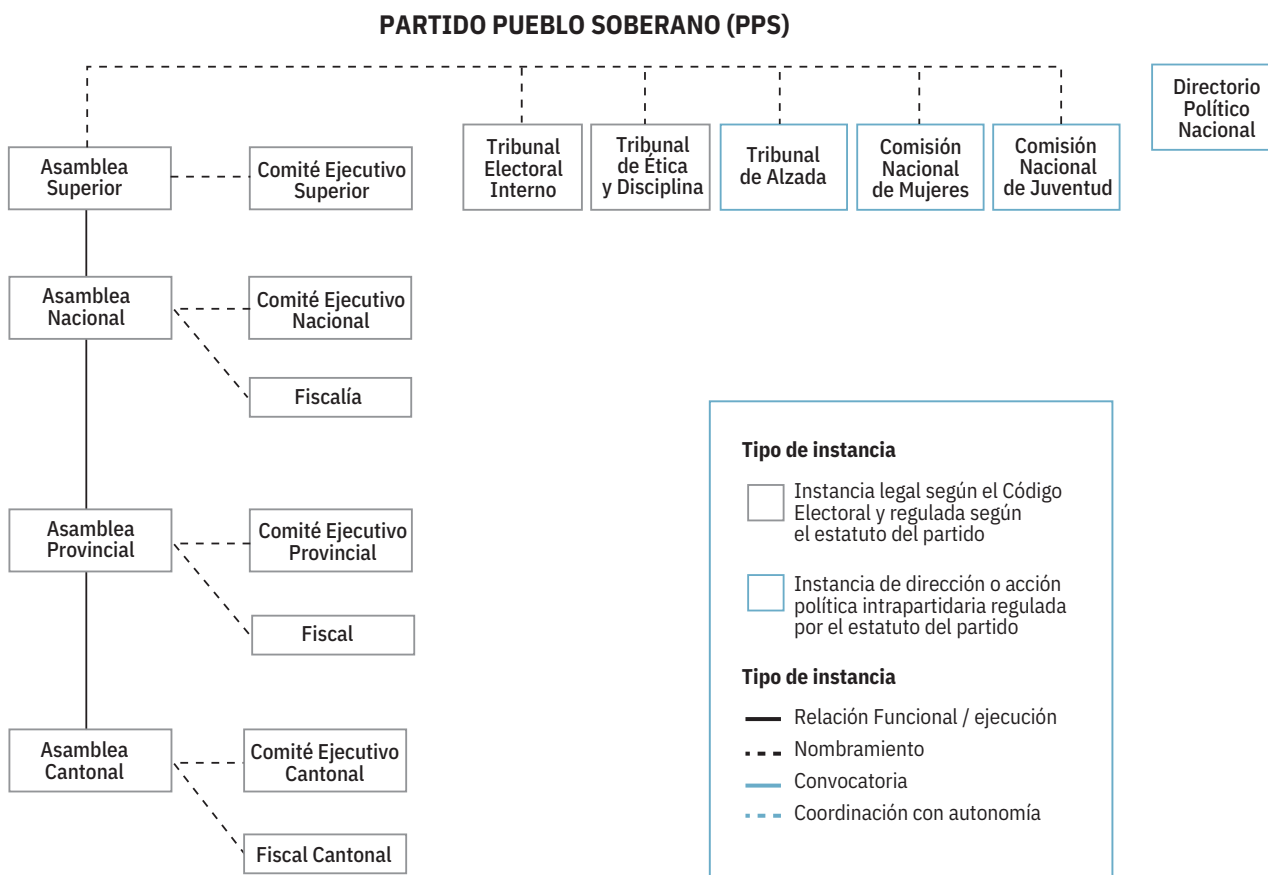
PARTIDO PUEBLO SOBERANO (PPS)

Directorio Político Nacional

Tribunal Electoral Interno

Tribunal de Ética y Disciplina

Tribunal de Alzada

Comisión Nacional de Mujeres

Comisión Nacional de Juventud

Asamblea Superior

Comité Ejecutivo Superior

Asamblea Nacional

Comité Ejecutivo Nacional

Fiscalía

Asamblea Provincial

Comité Ejecutivo Provincial

Fiscal

Asamblea Cantonal

Comité Ejecutivo Cantonal

Fiscal Cantonal

Tipo de instancia

Instancia legal según el Código Electoral y regulada según el estatuto del partido

Instancia de dirección o acción política intrapartidaria regulada por el estatuto del partido

Tipo de instancia

Relación Funcional / ejecución

Nombramiento

Convocatoria

Coordinación con autonomía